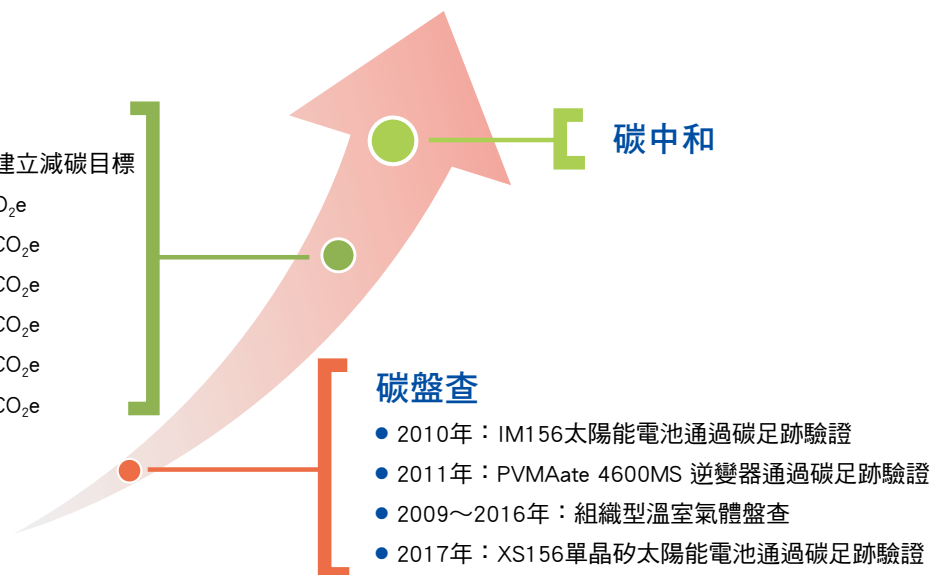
建立減碳目標
$O_2$e
$CO_2$e
$CO_2$e
$CO_2$e
$CO_2$e
$CO_2$e

碳中和

碳盤查
● 2010年：IM156太陽能電池通過碳足跡驗證
● 2011年：PVMAate 4600MS 逆變器通過碳足跡驗證
● 2009～2016年：組織型溫室氣體盤查
● 2017年：XS156單晶矽太陽能電池通過碳足跡驗證